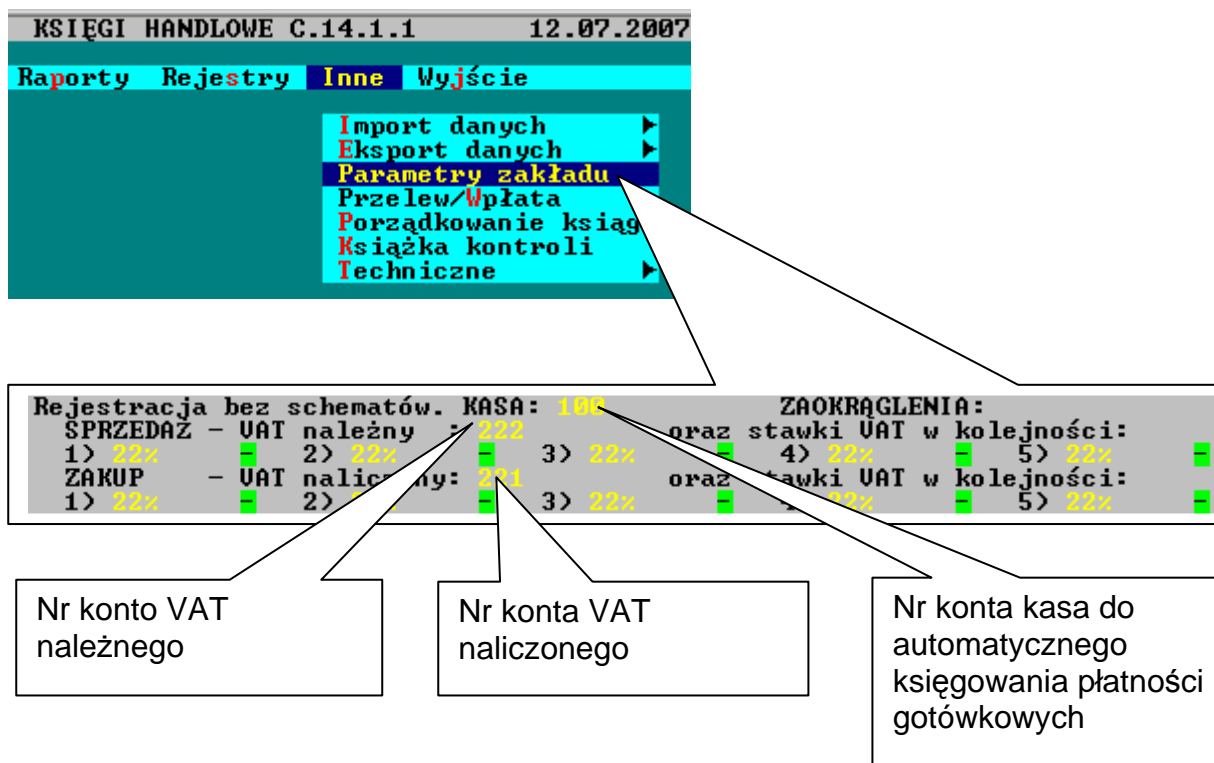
KSIĘGI HANDLOWE C.14.1.1 12.07.2007

Raporty Rejestry Inne Wyjście

Import danych
Eksport danych
Parametry zakładu
Przelew/Wpłata
Porządkowanie ksiąg
Książka kontroli
Techniczne

Rejestracja bez schematów. KASA: 100 ZAOKRĄGLENIA:
SPRZEDAŻ - VAT należny :222 oraz stawki VAT w kolejności:
1) 22% - 2) 22% - 3) 22% - 4) 22% - 5) 22% -
ZAKUP - VAT naliczony: 221 oraz stawki VAT w kolejności:
1) 22% - 2) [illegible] - 3) 22% - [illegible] 22% - 5) 22% -

Nr konto VAT należnego

Nr konta VAT naliczonego

Nr konta kasa do automatycznego księgowania płatności gotówkowych